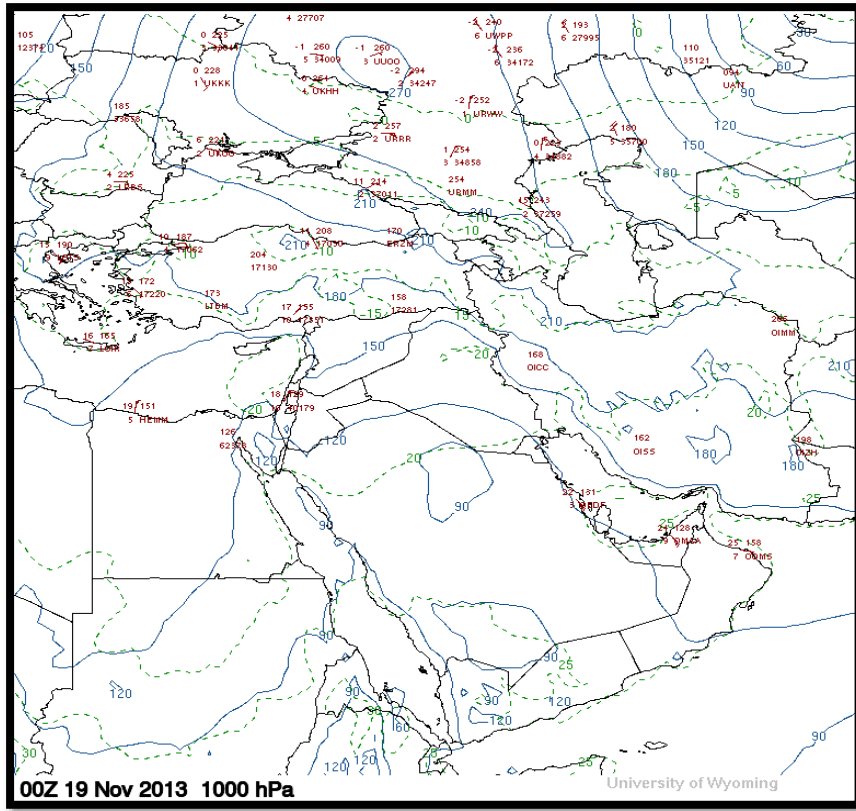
4 27707
105
123120
0 225
3 33815
-1 260
5 34009
-1 260
3 UUOO
-2 294
2 34247
-1 240
6 UWPP
-2 236
6 34172
193
6 27995
0
110
35121
30
60
150
0 228
1 UKKK
0 264
4 UKHH
270
094
UATT
90
185
33658
-2 252
1 URWW
120
6 224
2 UKOO
257
2 URRR
5
180
5 35700
150
1 254
3 34858
0 263
4 34882
225
2 LBBS
160
10
254
URMM
11 214
5 37011
-5
-5
-243
2 37259
210
210
4 10
13 190
10 187
11 208
170
ERZM
10
15
10
210
204
17130
173
LTCM
172
17220
180
17 155
158
17281
15
15
210
260
OIMM
20
16 165
2 LGIR
150
168
OICC
210
18 159
10 179
19 151
5 HEMM
126
62336
20
120
162
OISS
20
180
198
OI2H
180
120
20
25
90
32 131
3 OBBI
25
24 128
10 OIMA
25 158
7 OOMS
90
90
90
90
25
120
90
120
160
120
90
30
120
25
90
00Z 19 Nov 2013 1000 hPa
University of Wyoming